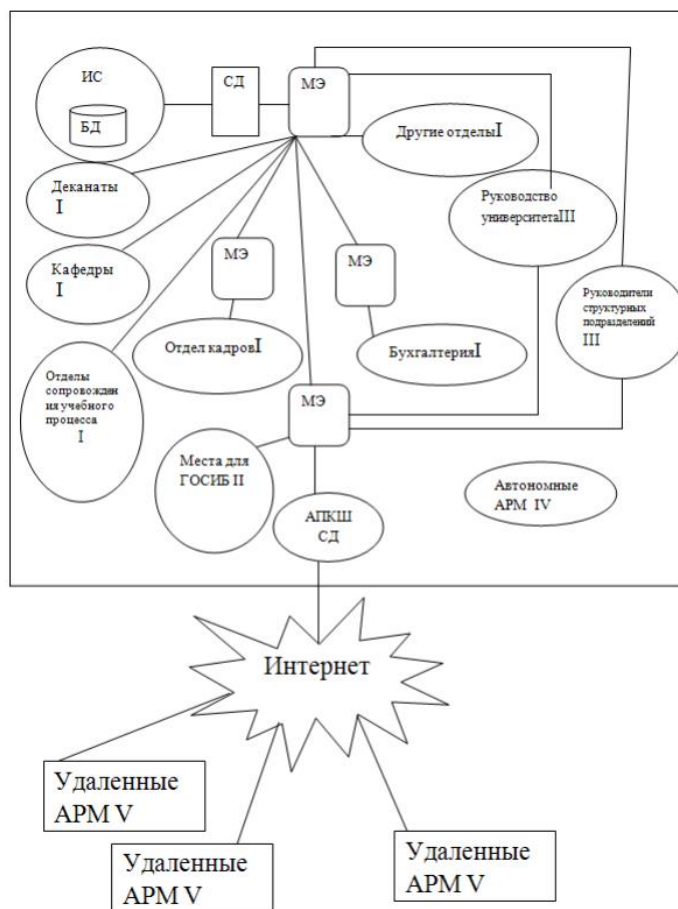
ИС

БД

СД

МЭ

Другие отделыI

Деканаты I

Руководство университетаIII

Кафедры I

МЭ

МЭ

Руководители структурных подразделений III

Отдел кадровI

БухгалтерияI

Отделы сопровождения учебного процесса I

МЭ

Места для ГОСИБ II

Автономные АРМ IV

АПКШ СД

Интернет

Удаленные АРМ V

Удаленные АРМ V

Удаленные АРМ V